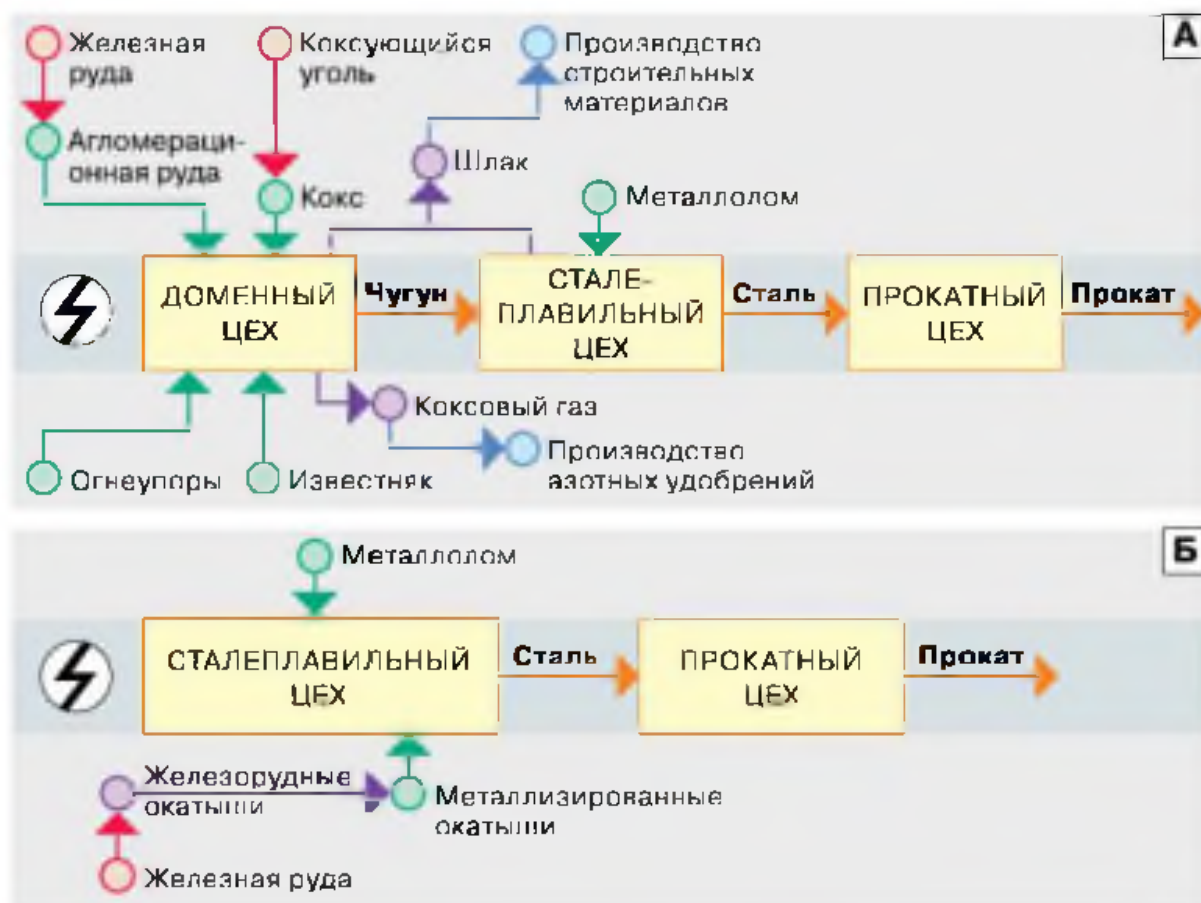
А

Железная руда

Коксующийся уголь

Производство строительных материалов

Агломерационная руда

Шлак

Кокс

Металлолом

ДОМЕННЫЙ ЦЕХ

Чугун

СТАЛЕПЛАВИЛЬНЫЙ ЦЕХ

Сталь

ПРОКАТНЫЙ ЦЕХ

Прокат

Коксовый газ

Производство азотных удобрений

Огнеупоры

Известняк

Б

Металлолом

СТАЛЕПЛАВИЛЬНЫЙ ЦЕХ

Сталь

ПРОКАТНЫЙ ЦЕХ

Прокат

Железорудные окатыши

Металлизированные окатыши

Железная руда